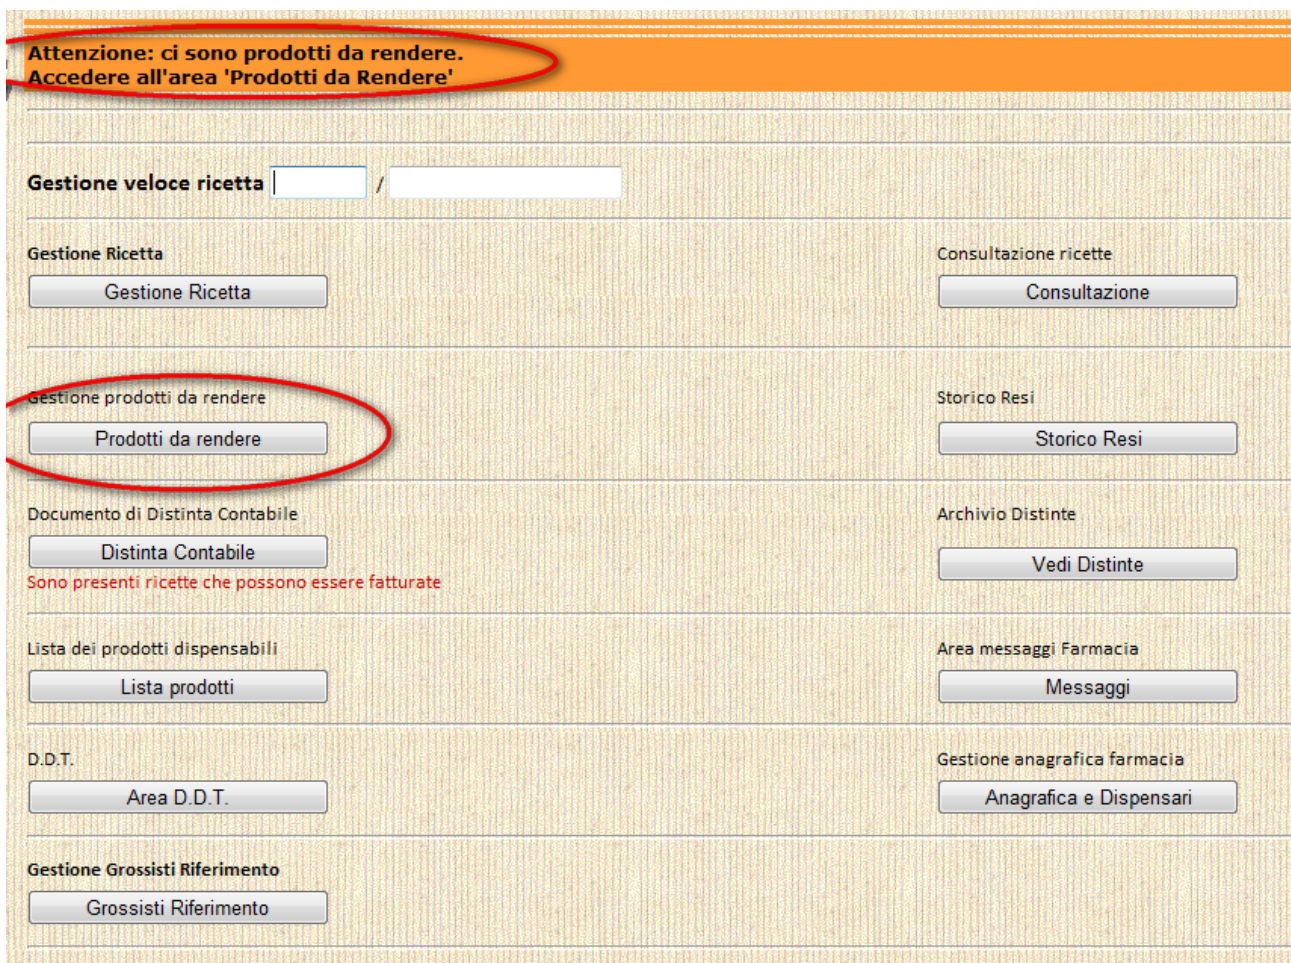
Attenzione: ci sono prodotti da rendere.
Accedere all'area 'Prodotti da Rendere'

Gestione veloce ricetta /

Gestione Ricetta
Gestione Ricetta

Consultazione ricette
Consultazione

Gestione prodotti da rendere
Prodotti da rendere

Storico Resi
Storico Resi

Documento di Distinta Contabile
Distinta Contabile
Sono presenti ricette che possono essere fatturate

Archivio Distinte
Vedi Distinte

Lista dei prodotti dispensabili
Lista prodotti

Area messaggi Farmacia
Messaggi

D.D.T.
Area D.D.T.

Gestione anagrafica farmacia
Anagrafica e Dispensari

Gestione Grossisti Riferimento
Grossisti Riferimento